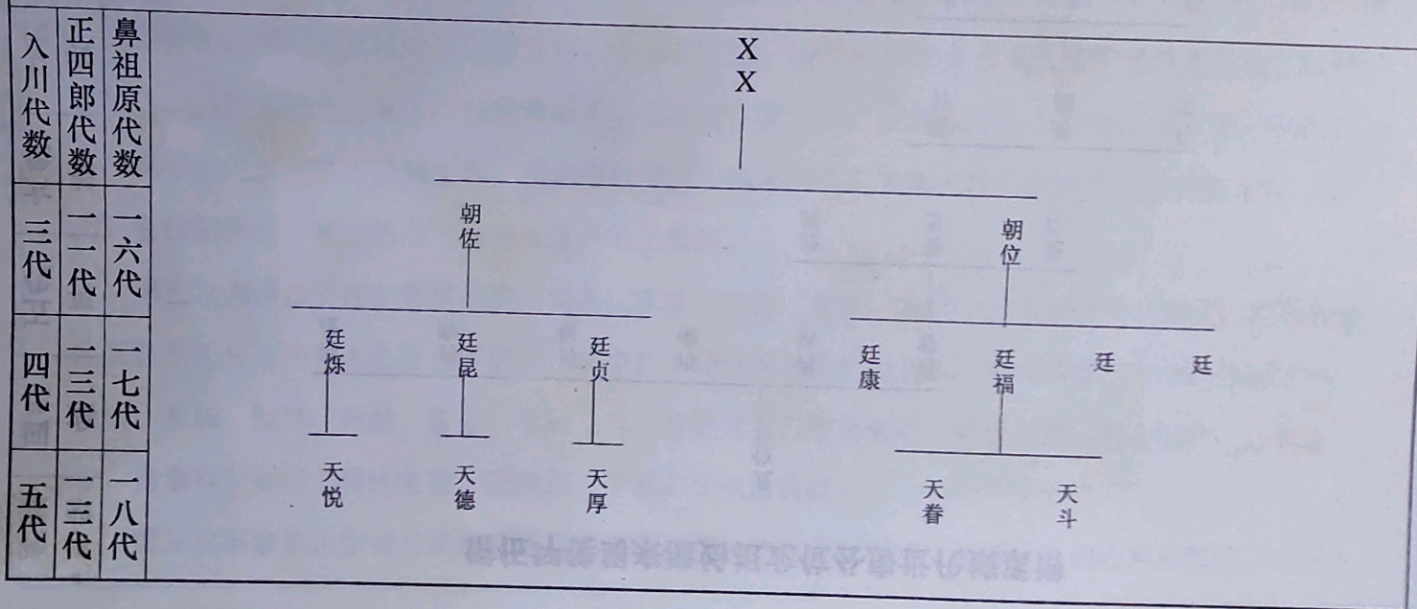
| 入川代数 | 正四郎代数 | 鼻祖原代数 |
|---|---|---|
| 三代 | 一二代 | 一六代 |
| 四代 | 一三代 | 一七代 |
| 五代 | 一三代 | 一八代 |

X
X

朝佐

朝位

廷烁 廷昆 廷贞

廷康 廷福 廷 廷

天悦 天德 天厚

天眷 天斗